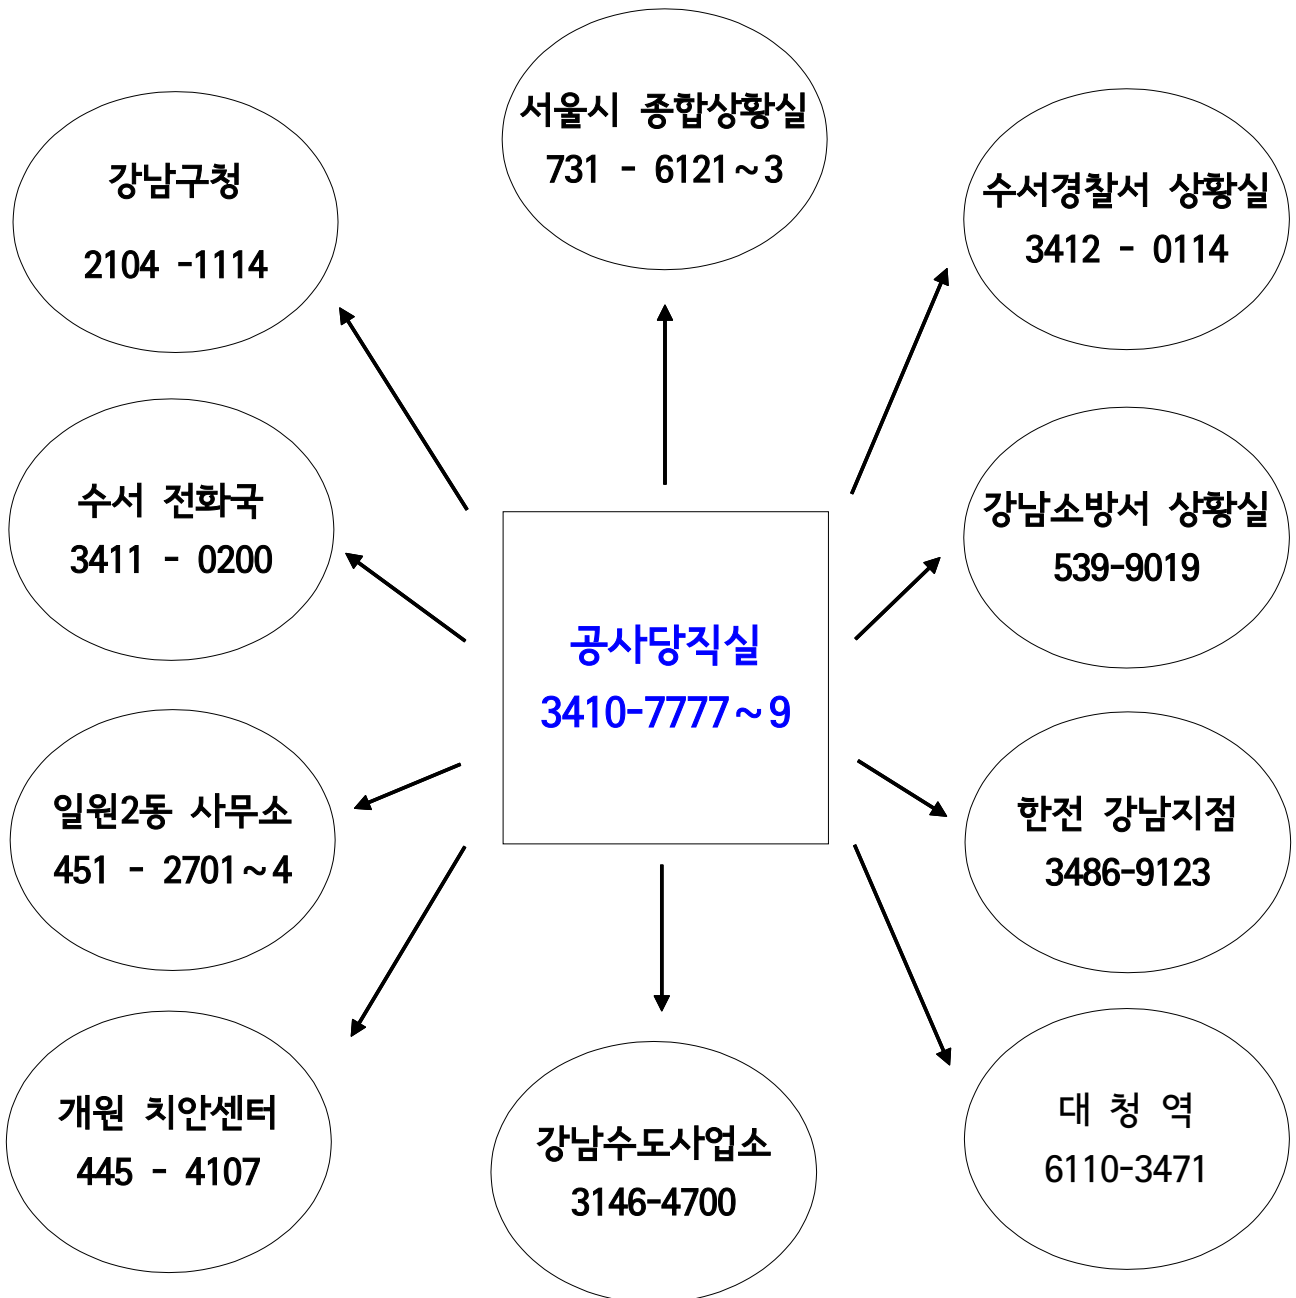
서울시 종합상황실
731 - 6121～3

강남구청
2104 -1114

수서경찰서 상황실
3412 - 0114

수서 전화국
3411 - 0200

강남소방서 상황실
539-9019

공사당직실
3410-7777～9

일원2동 사무소
451 - 2701～4

한전 강남지점
3486-9123

개원 치안센터
445 - 4107

강남수도사업소
3146-4700

대 청 역
6110-3471